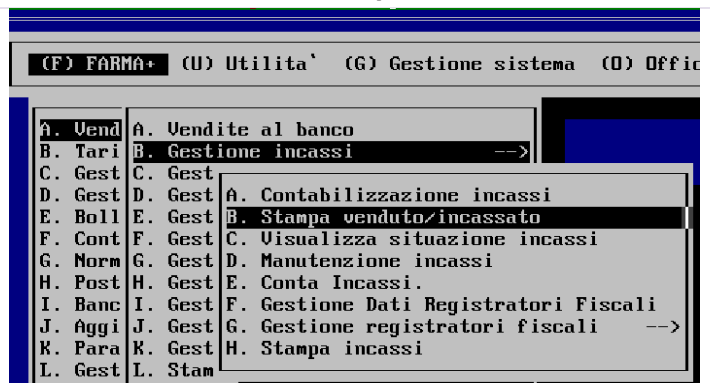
(F) FARMA+ (U) Utilita` (G) Gestione sistema (O) Offic

A. Vend
B. Tari
C. Gest
D. Gest
E. Boll
F. Cont
G. Norm
H. Post
I. Banc
J. Aggi
K. Para
L. Gest

A. Vendite al banco
B. Gestione incassi -->
C. Gest
D. Gest
E. Gest
F. Gest
G. Gest
H. Gest
I. Gest
J. Gest
K. Gest
L. Stam

A. Contabilizzazione incassi
B. Stampa venduto/incassato
C. Visualizza situazione incassi
D. Manutenzione incassi
E. Conta Incassi.
F. Gestione Dati Registratori Fiscali
G. Gestione registratori fiscali -->
H. Stampa incassi